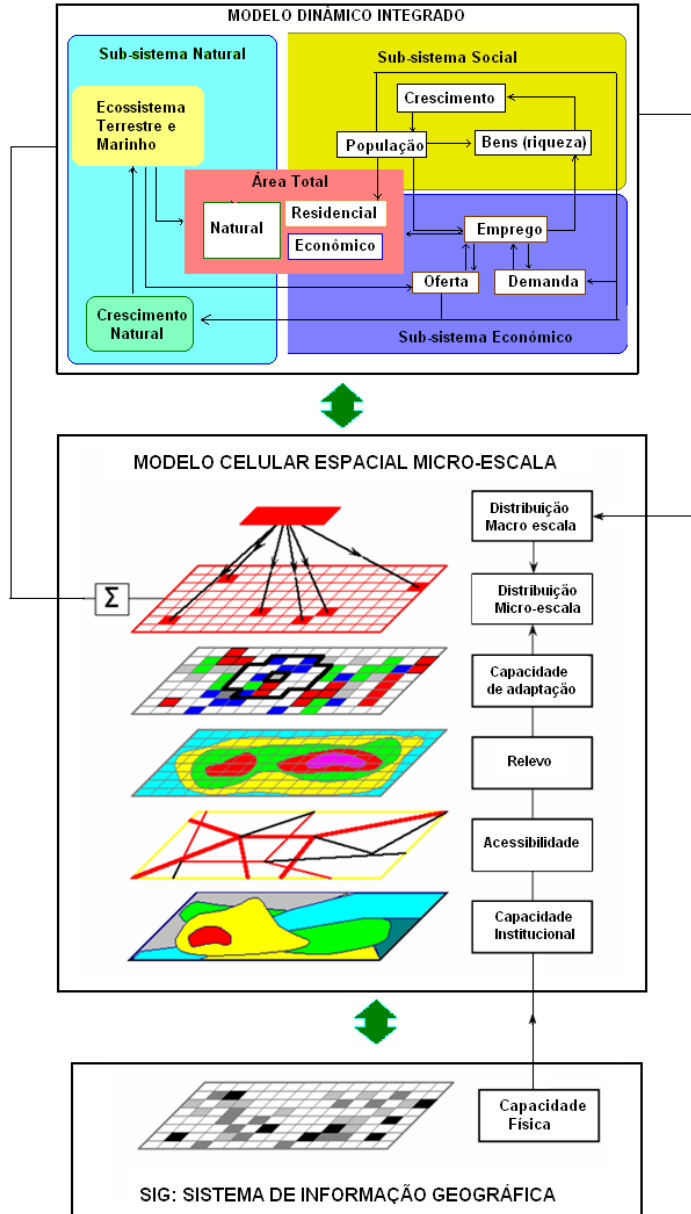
MODELO DINÂMICO INTEGRADO

Sub-sistema Natural

Ecossistema Terrestre e Marinho

Sub-sistema Social

Crescimento

População

Bens (riqueza)

Área Total

Natural

Residencial

Económico

Emprego

Oferta

Demanda

Crescimento Natural

Sub-sistema Económico

MODELO CELULAR ESPACIAL MICRO-ESCALA

Σ

Distribuição Macro escala

Distribuição Micro-escala

Capacidade de adaptação

Relevo

Acessibilidade

Capacidade Institucional

Capacidade Física

SIG: SISTEMA DE INFORMAÇÃO GEOGRÁFICA